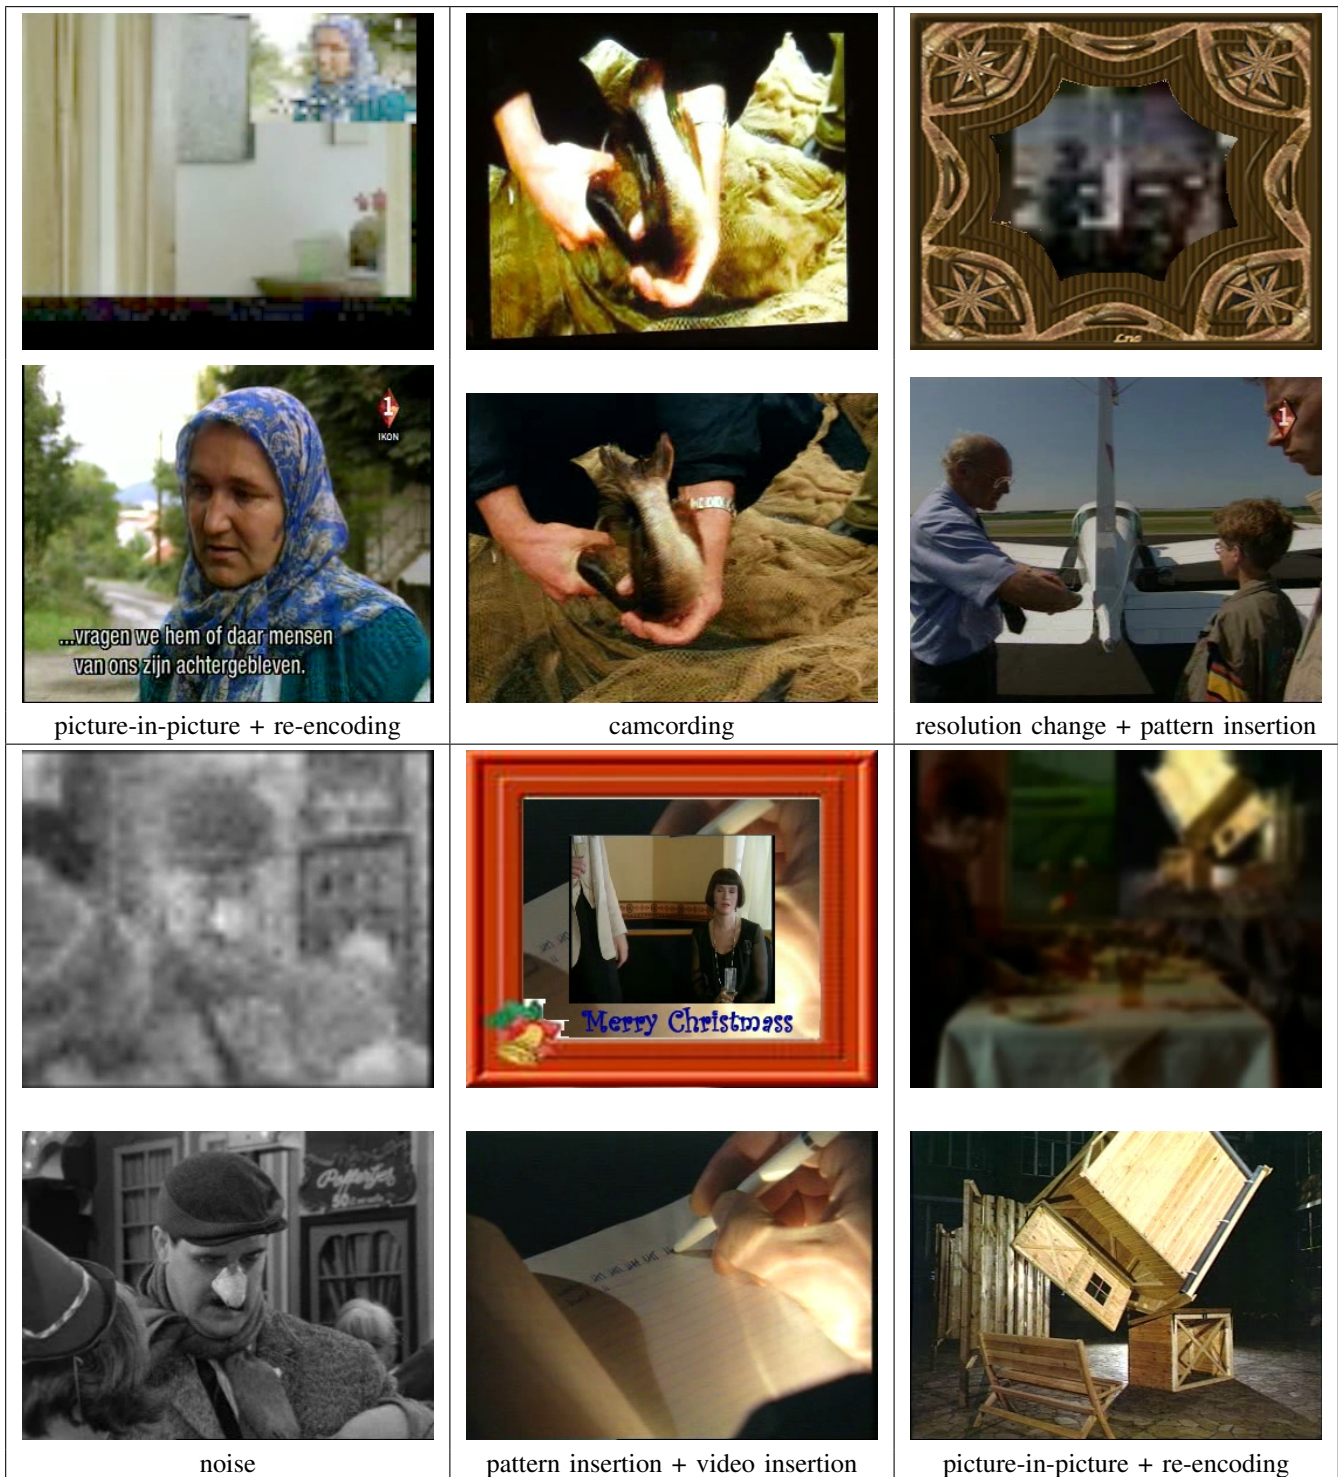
| | | |
|---|---|---|
| IKON ...vragen we hem of daar mensen van ons zijn achtergebleven. picture-in-picture + re-encoding | camcording | resolution change + pattern insertion |
| noise | Merry Christmass pattern insertion + video insertion | picture-in-picture + re-encoding |